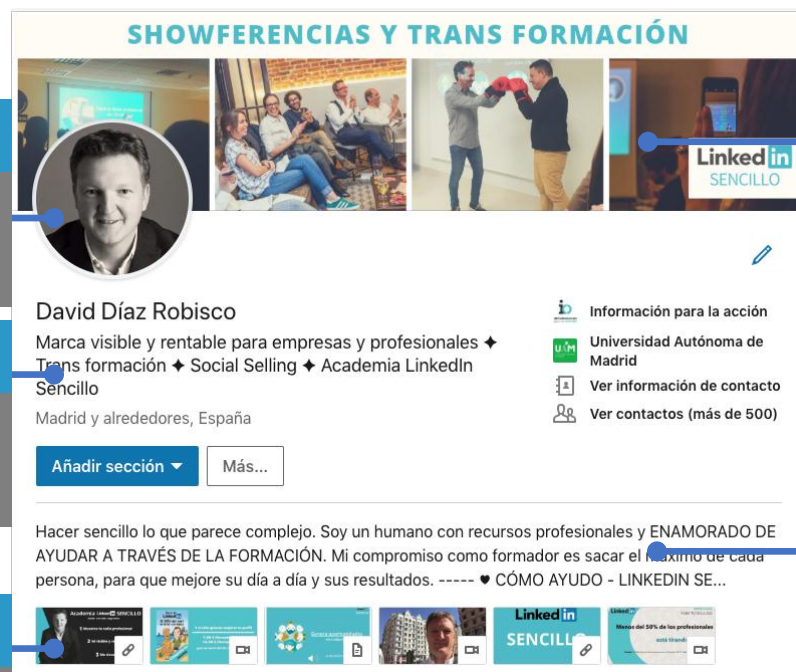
SHOWFERENCIAS Y TRANS FORMACIÓN

LinkedIn SENCILLO

David Díaz Robisco

Marca visible y rentable para empresas y profesionales ✦ Trans formación ✦ Social Selling ✦ Academia LinkedIn Sencillo

Madrid y alrededores, España

Información para la acción

Universidad Autónoma de Madrid

Ver información de contacto

Ver contactos (más de 500)

Añadir sección

Más...

Hacer sencillo lo que parece complejo. Soy un humano con recursos profesionales y ENAMORADO DE AYUDAR A TRAVÉS DE LA FORMACIÓN. Mi compromiso como formador es sacar el máximo de cada persona, para que mejore su día a día y sus resultados. ----- ♥ CÓMO AYUDO - LINKEDIN SE...

Academia LinkedIn SENCILLO

LinkedIn SENCILLO

Menos del 50% de los profesionales